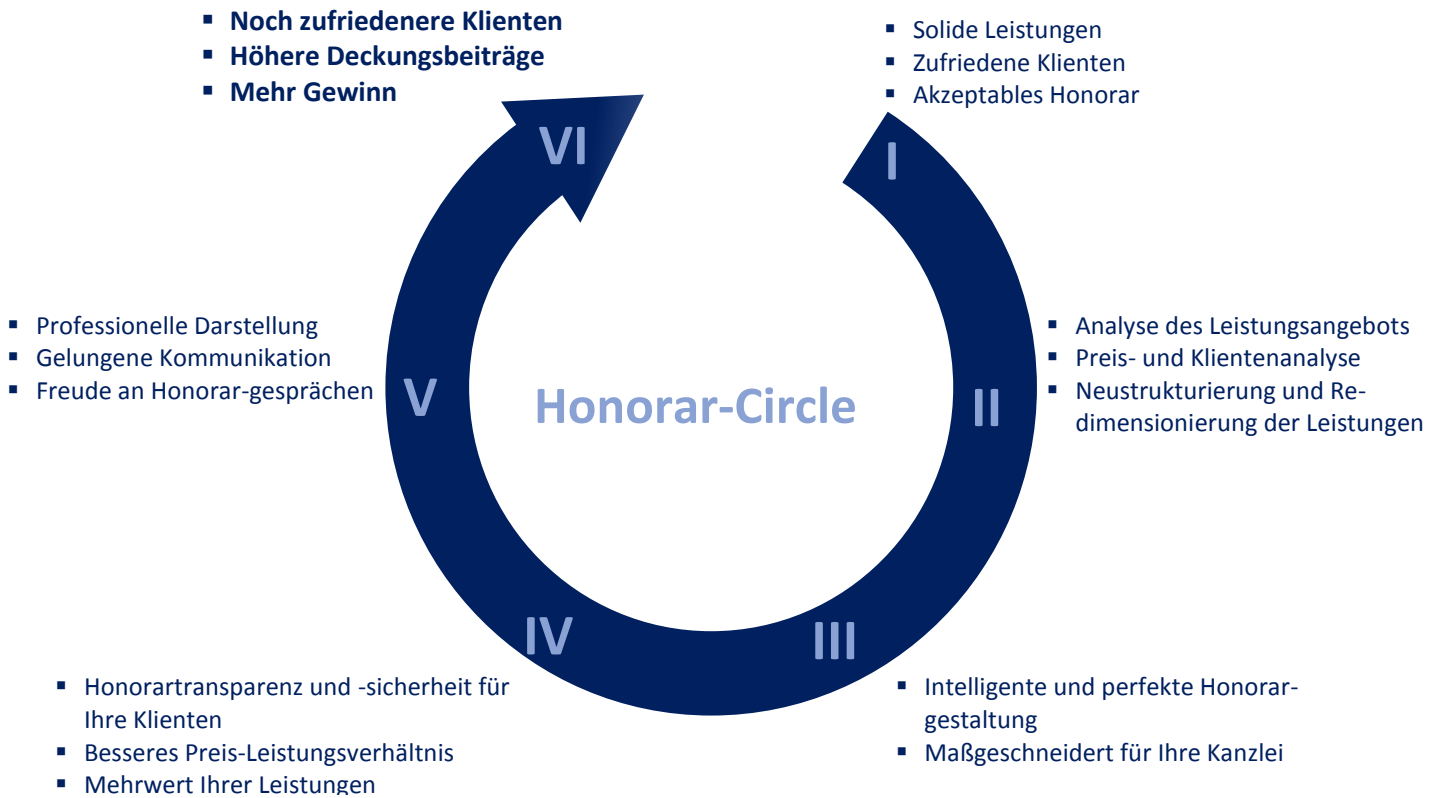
- Noch zufriedenere Klienten
- Höhere Deckungsbeiträge
- Mehr Gewinn

- Solide Leistungen
- Zufriedene Klienten
- Akzeptables Honorar

VI

I

- Professionelle Darstellung
- Gelungene Kommunikation
- Freude an Honorar-gesprächen

V

Honorar-Circle

II

- Analyse des Leistungsangebots
- Preis- und Klientenanalyse
- Neustrukturierung und Redimensionierung der Leistungen

IV

III

- Honorartransparenz und -sicherheit für Ihre Klienten
- Besseres Preis-Leistungsverhältnis
- Mehrwert Ihrer Leistungen

- Intelligente und perfekte Honorargestaltung
- Maßgeschneidert für Ihre Kanzlei